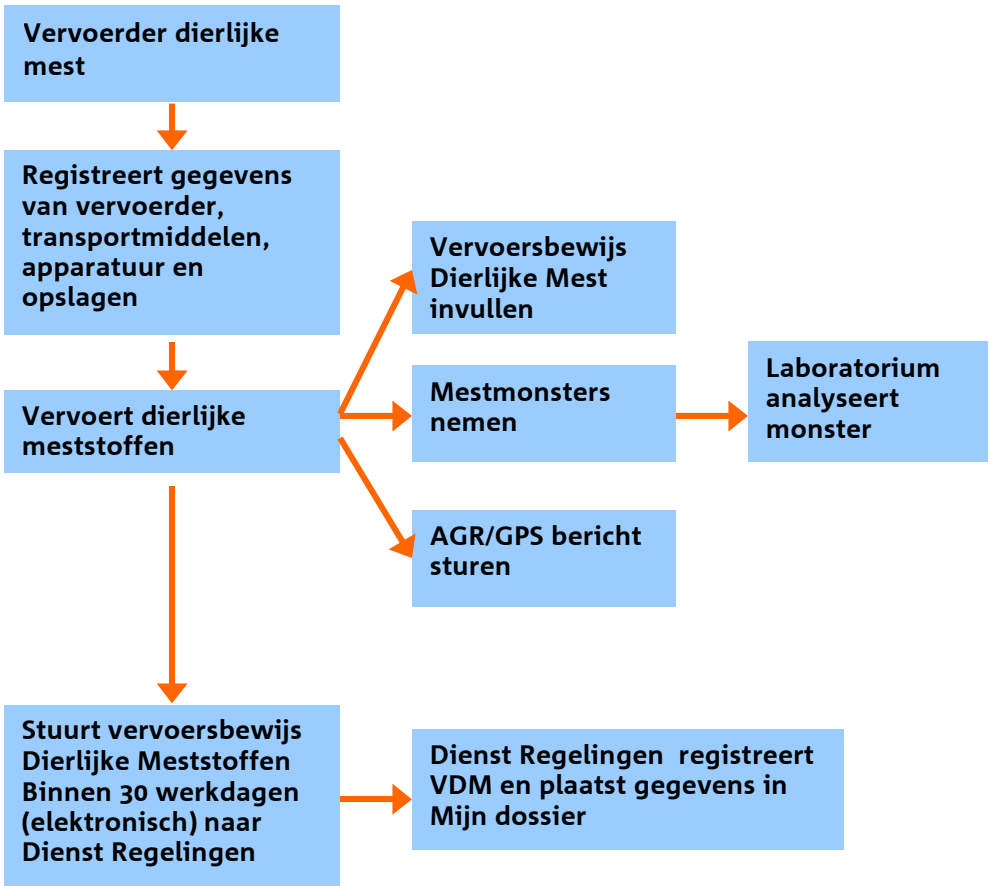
Vervoerder dierlijke mest

Registreert gegevens van vervoerder, transportmiddelen, apparatuur en opslagen

Vervoert dierlijke meststoffen

Vervoersbewijs Dierlijke Mest invullen

Mestmonsters nemen

Laboratorium analyseert monster

AGR/GPS bericht sturen

Stuurt vervoersbewijs Dierlijke Meststoffen Binnen 30 werkdagen (elektronisch) naar Dienst Regelingen

Dienst Regelingen registreert VDM en plaatst gegevens in Mijn dossier